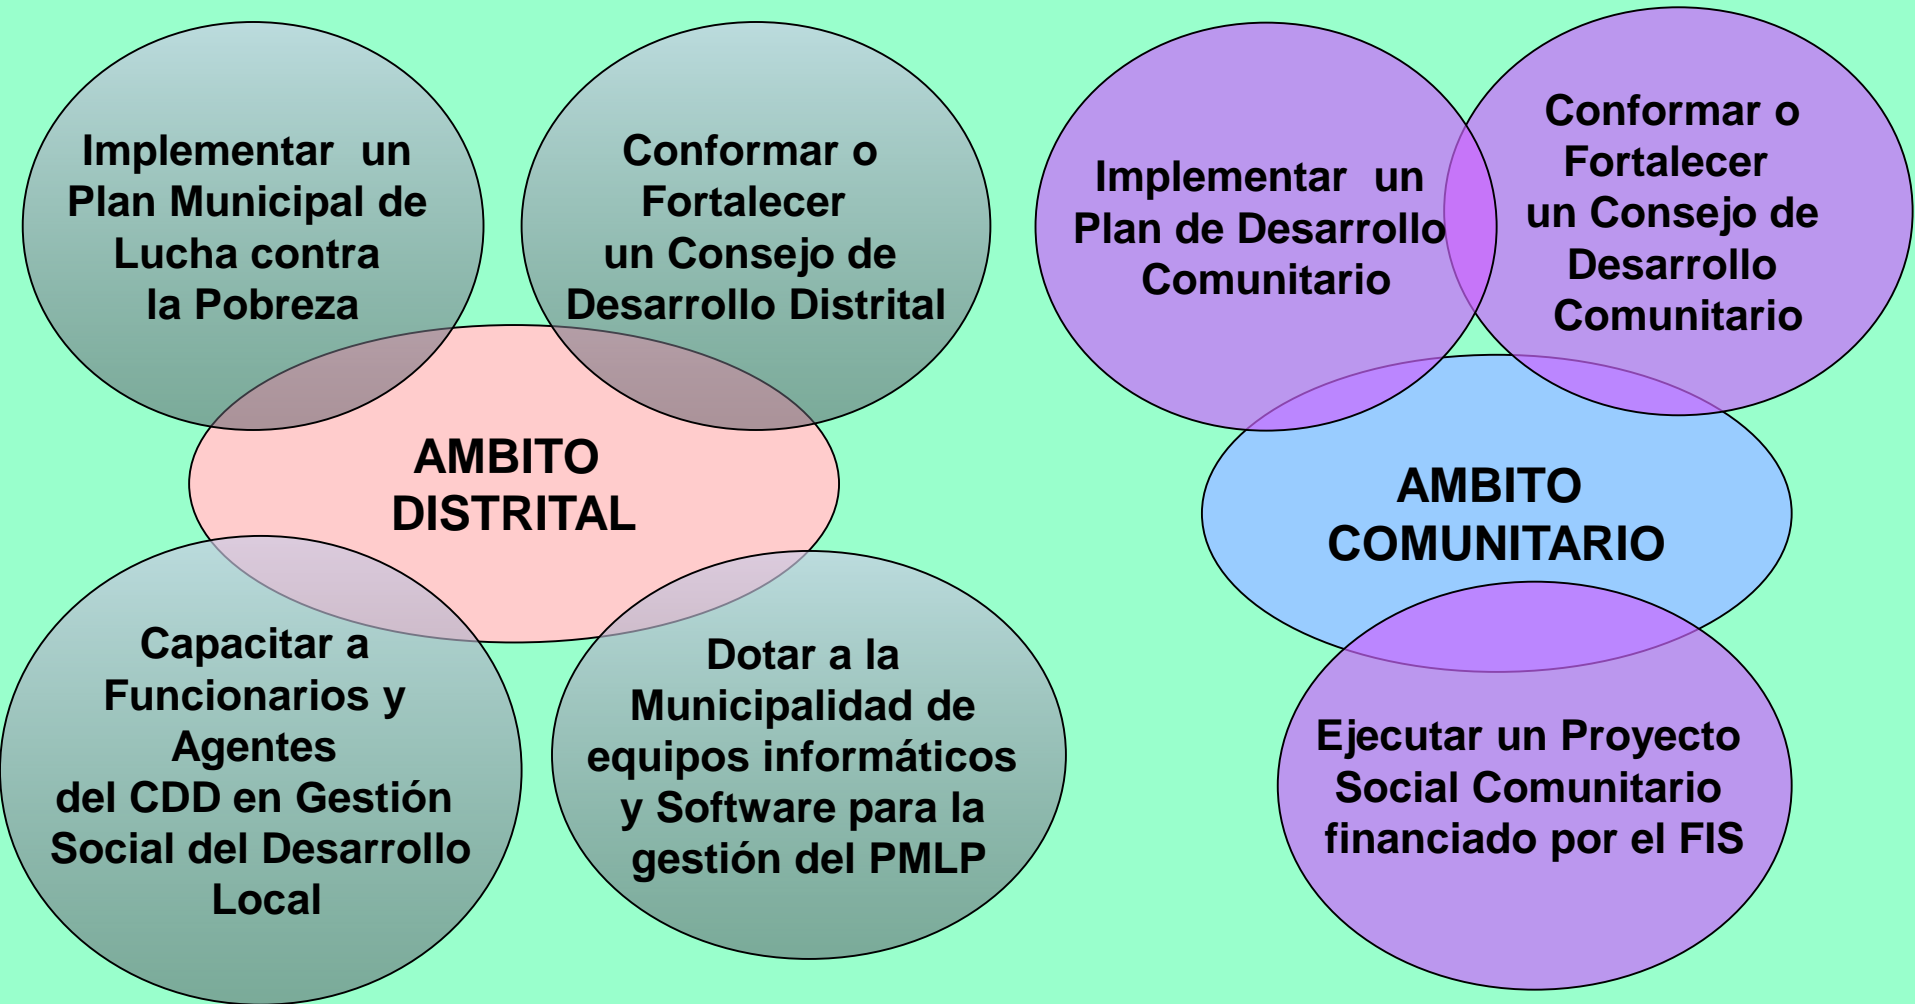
Implementar un Plan Municipal de Lucha contra la Pobreza

Conformar o Fortalecer un Consejo de Desarrollo Distrital

AMBITO DISTRITAL

Capacitar a Funcionarios y Agentes del CDD en Gestión Social del Desarrollo Local

Dotar a la Municipalidad de equipos informáticos y Software para la gestión del PMLP

Implementar un Plan de Desarrollo Comunitario

Conformar o Fortalecer un Consejo de Desarrollo Comunitario

AMBITO COMUNITARIO

Ejecutar un Proyecto Social Comunitario financiado por el FIS